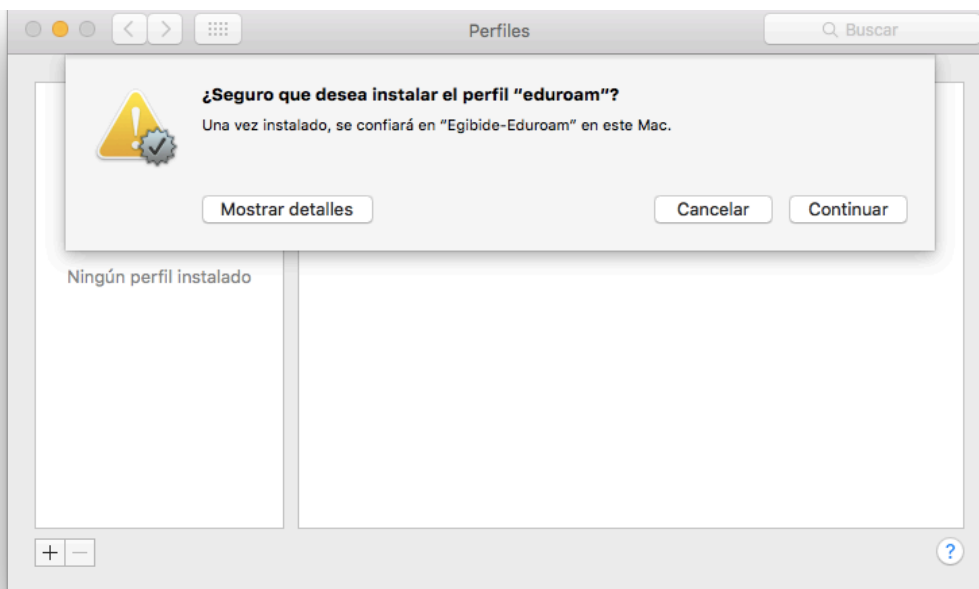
Perfiles

Buscar

¿Seguro que desea instalar el perfil "eduroam"?

Una vez instalado, se confiará en "Egibide-Eduroam" en este Mac.

Mostrar detalles

Cancelar

Continuar

Ningún perfil instalado

+ —

?